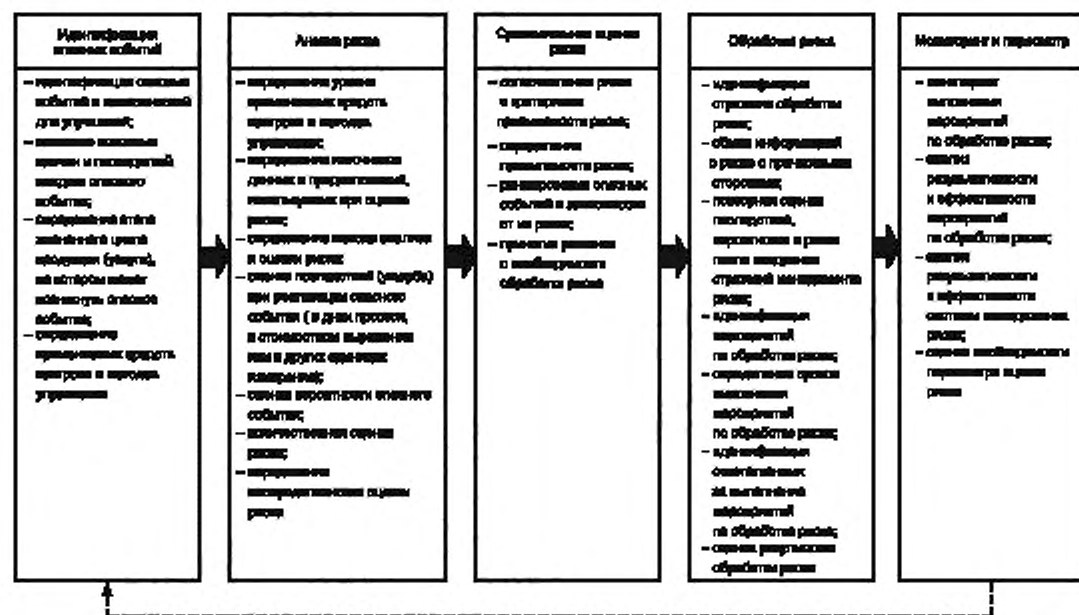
Идентификация опасных событий

– идентификация опасных событий и возможностей для улучшений;
– описание основных причин и последствий каждого опасного события;
– определение этапа жизненного цикла продукции (объекта), на котором может возникнуть опасное событие;
– определение приемлемых средств контроля и методов управления

Анализ риска

– определение уровня приемлемых средств контроля и методов управления;
– определение источников данных и предположений, используемых при оценке риска;
– определение метода анализа и оценки риска;
– оценка последствий (ущерба) при реализации опасного события (в днях простоя, в стоимостном выражении или в других единицах измерения);
– оценка вероятности опасного события;
– количественная оценка риска;
– определение неопределенности оценки риска

Сравнительная оценка риска

– сопоставление риска с критериями приемлемости риска;
– определение приемлемости риска;
– ранжирование опасных событий в зависимости от их риска;
– принятие решения о необходимости обработки риска

Обработка риска

– идентификация стратегии обработки риска;
– обмен информацией о риске с причастными сторонами;
– повторная оценка последствий, вероятности и риска после внедрения стратегии менеджмента риска;
– идентификация мероприятий по обработке риска;
– определение сроков выполнения мероприятий по обработке риска;
– идентификация ответственных за выполнение мероприятий по обработке риска;
– оценка результатов обработки риска

Мониторинг и пересмотр

– мониторинг выполнения мероприятий по обработке риска;
– анализ результативности и эффективности мероприятий по обработке риска;
– анализ результативности и эффективности системы менеджмента риска;
– оценка необходимости пересмотра оценки риска